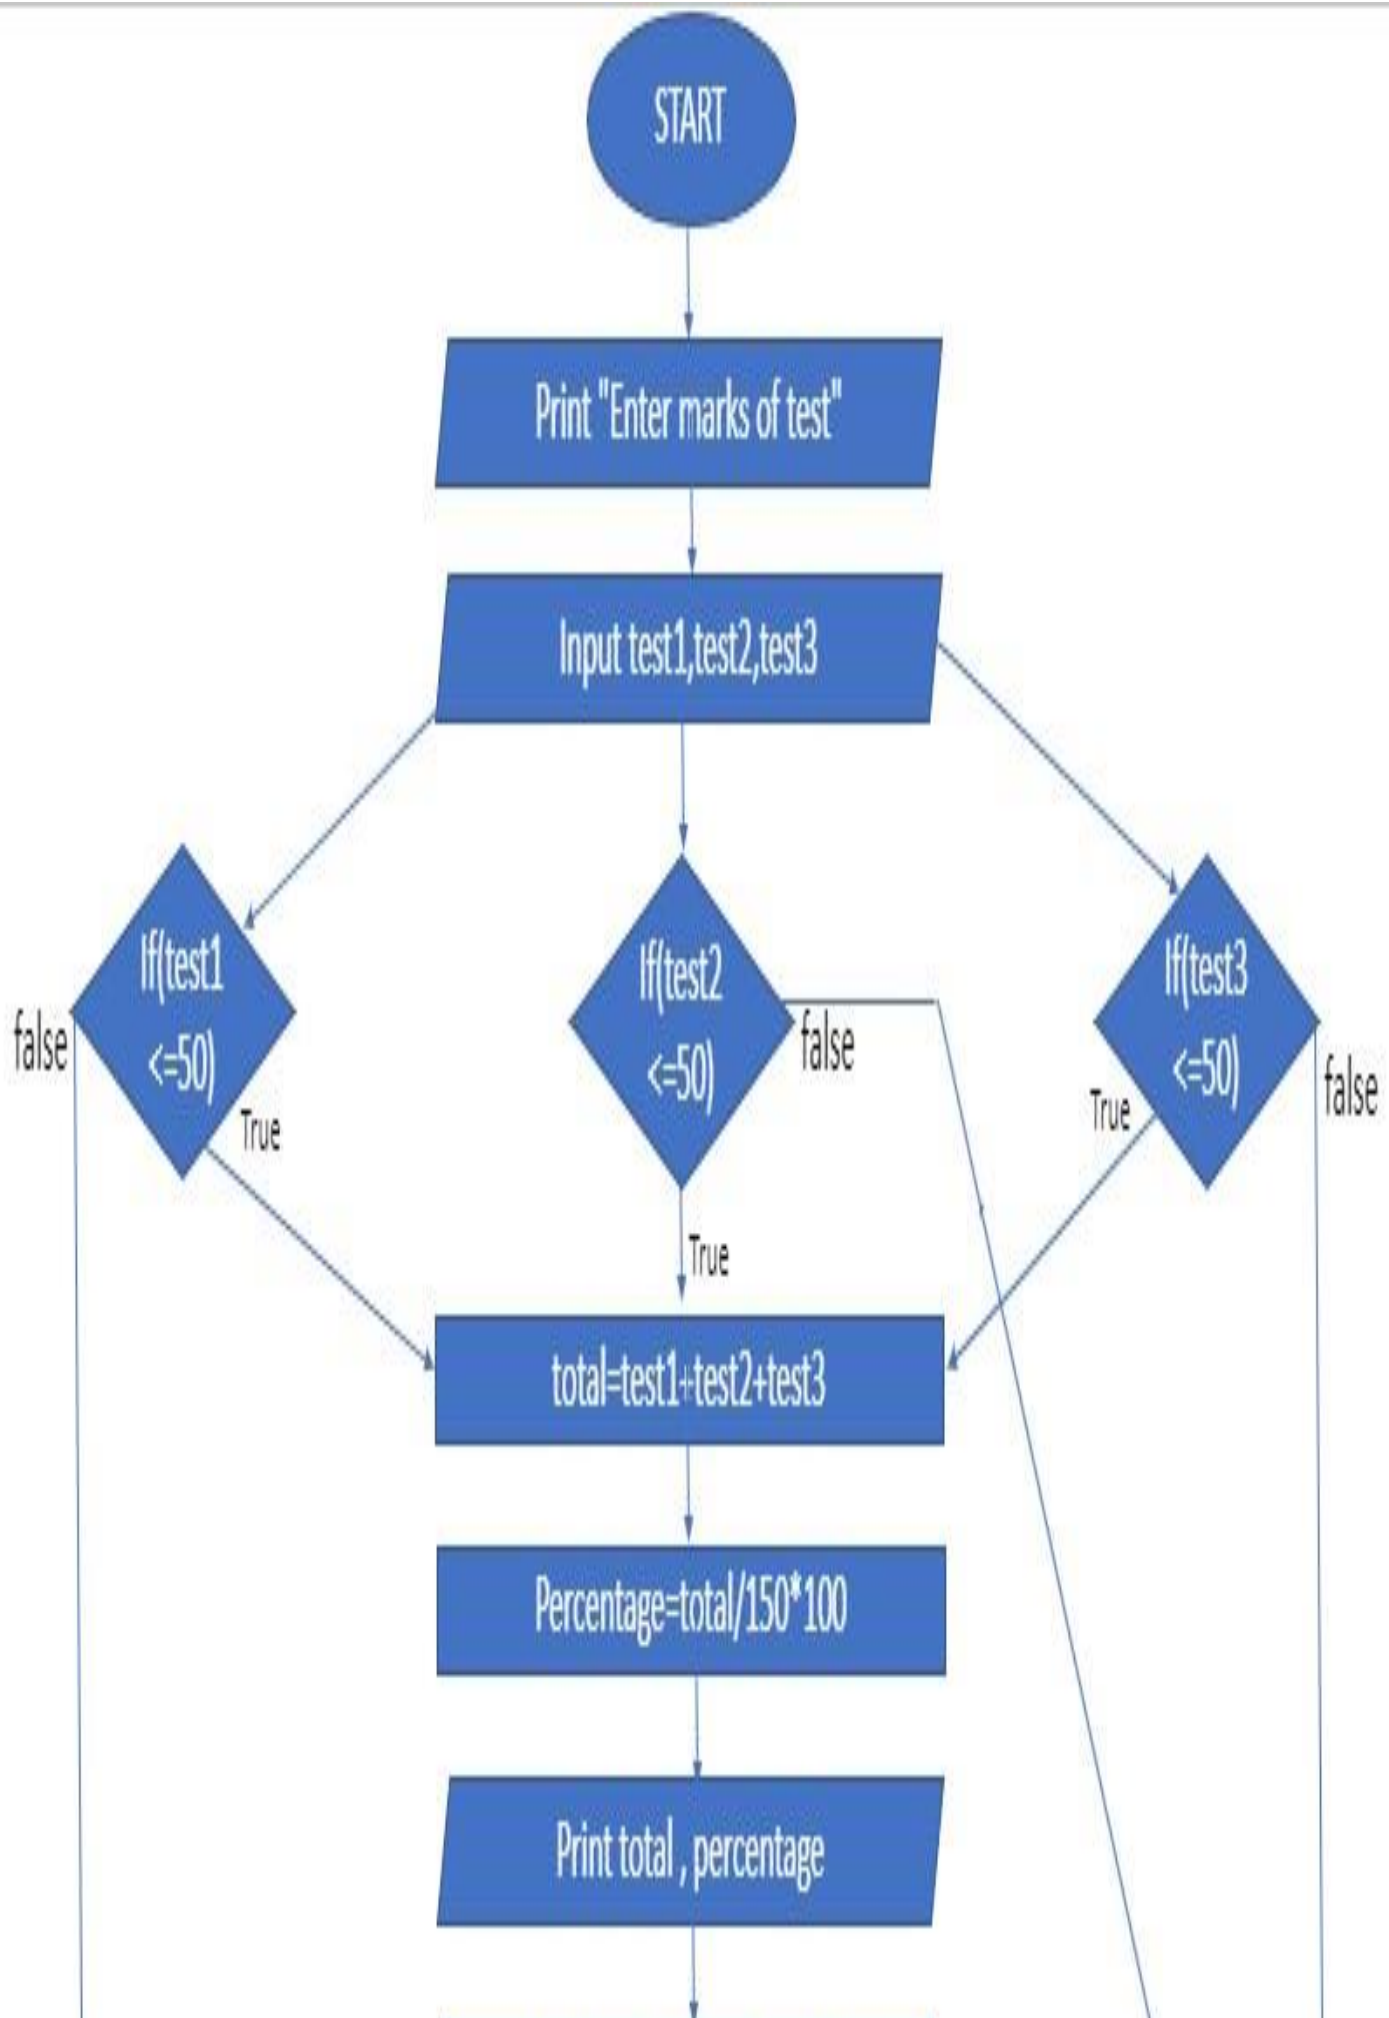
START

Print "Enter marks of test"

Input test1,test2,test3

If(test1 <=50)

false

True

If(test2 <=50)

false

True

If(test3 <=50)

True

false

total=test1+test2+test3

Percentage=total/150*100

Print total , percentage